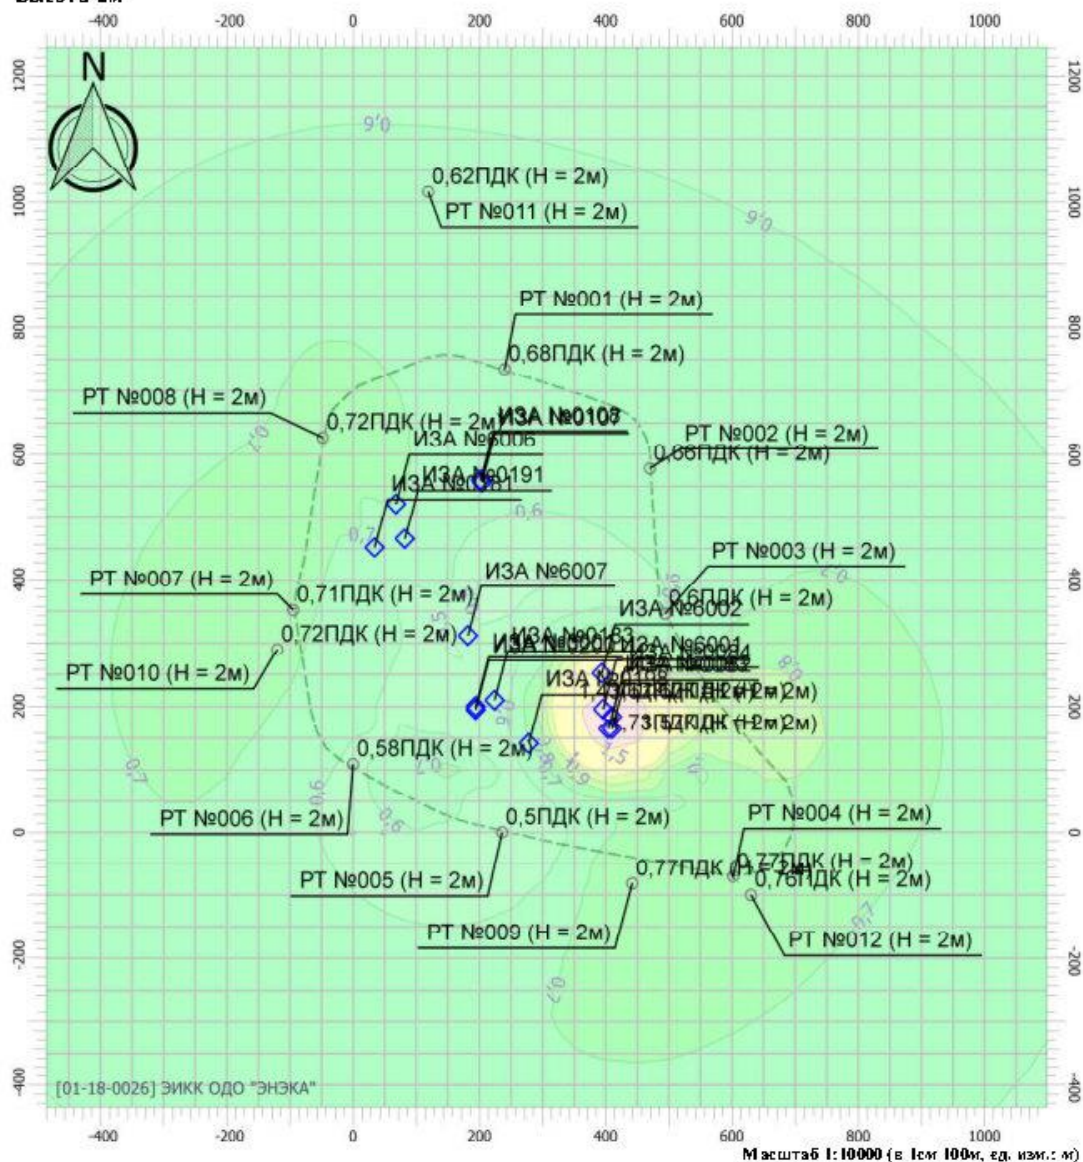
Высота 2м

-400 -200 0 200 400 600 800 1000

N

0,6

0,62ПДК (H = 2м)
РТ №011 (H = 2м)

0,6

РТ №001 (H = 2м)
0,68ПДК (H = 2м)

РТ №008 (H = 2м)
0,72ПДК (H = 2м)
ИЗА №0108
ИЗА №6006
РТ №002 (H = 2м)
0,68ПДК (H = 2м)
ИЗА №0191
ИЗА №0181

0,7
0,6

РТ №003 (H = 2м)
ИЗА №6007
РТ №007 (H = 2м)
0,71ПДК (H = 2м)
0,6ПДК (H = 2м)
ИЗА №6002
0,72ПДК (H = 2м)
ИЗА №0183
ИЗА №6001
РТ №010 (H = 2м)
ИЗА №0201
ИЗА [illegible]
1,4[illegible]ПДК (H = 2м)
1,73ПДК (H = 2м)

0,8
0,7

0,58ПДК (H = 2м)
РТ №006 (H = 2м)
0,5ПДК (H = 2м)
РТ №004 (H = 2м)
0,77ПДК (H = 2м)
0,77ПДК (H = 2м)
0,76ПДК (H = 2м)
РТ №005 (H = 2м)
РТ №009 (H = 2м)
РТ №012 (H = 2м)

0,7

1200 1000 800 600 400 200 0 -200 -400

[01-18-0026] ЭИКК ОДО "ЭНЭКА"

-400 -200 0 200 400 600 800 1000

Масштаб 1:10000 (в 1см 100м, ед. изм.: м)